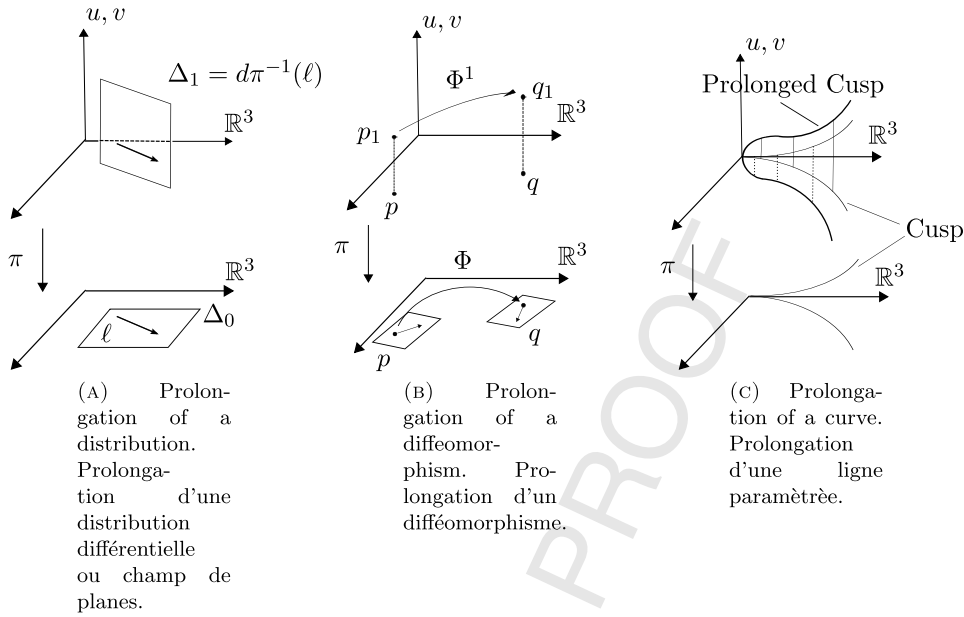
$u, v$

$\Delta_1 = d\pi^{-1}(\ell)$

$\mathbb{R}^3$

$\pi$

$\mathbb{R}^3$

$\ell$

$\Delta_0$

(A) Prolongation of a distribution. Prolongation d'une distribution différentielle ou champ de planes.

$u, v$

$\Phi^1$

$q_1$

$\mathbb{R}^3$

$p_1$

$p$

$q$

$\pi$

$\Phi$

$\mathbb{R}^3$

$p$

$q$

(B) Prolongation of a diffeomorphism. Prolongation d'un difféomorphisme.

$u, v$

Prolonged Cusp

$\mathbb{R}^3$

Cusp

$\pi$

$\mathbb{R}^3$

(C) Prolongation of a curve. Prolongation d'une ligne paramètrée.

PROOF